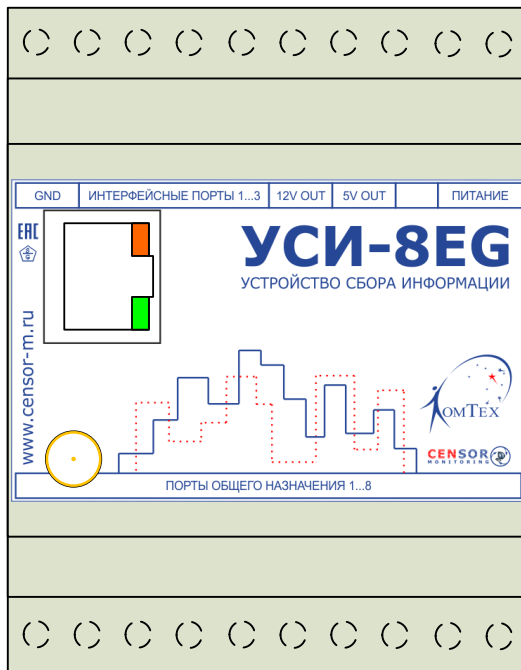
| GND | ИНТЕРФЕЙСНЫЕ ПОРТЫ 1...3 | 12V OUT | 5V OUT | | ПИТАНИЕ |
|---|---|---|---|---|---|

EAC

УСИ-8EG

УСТРОЙСТВО СБОРА ИНФОРМАЦИИ

www.censor-m.ru

KOMTEX

CENSOR
MONITORING

ПОРТЫ ОБЩЕГО НАЗНАЧЕНИЯ 1...8